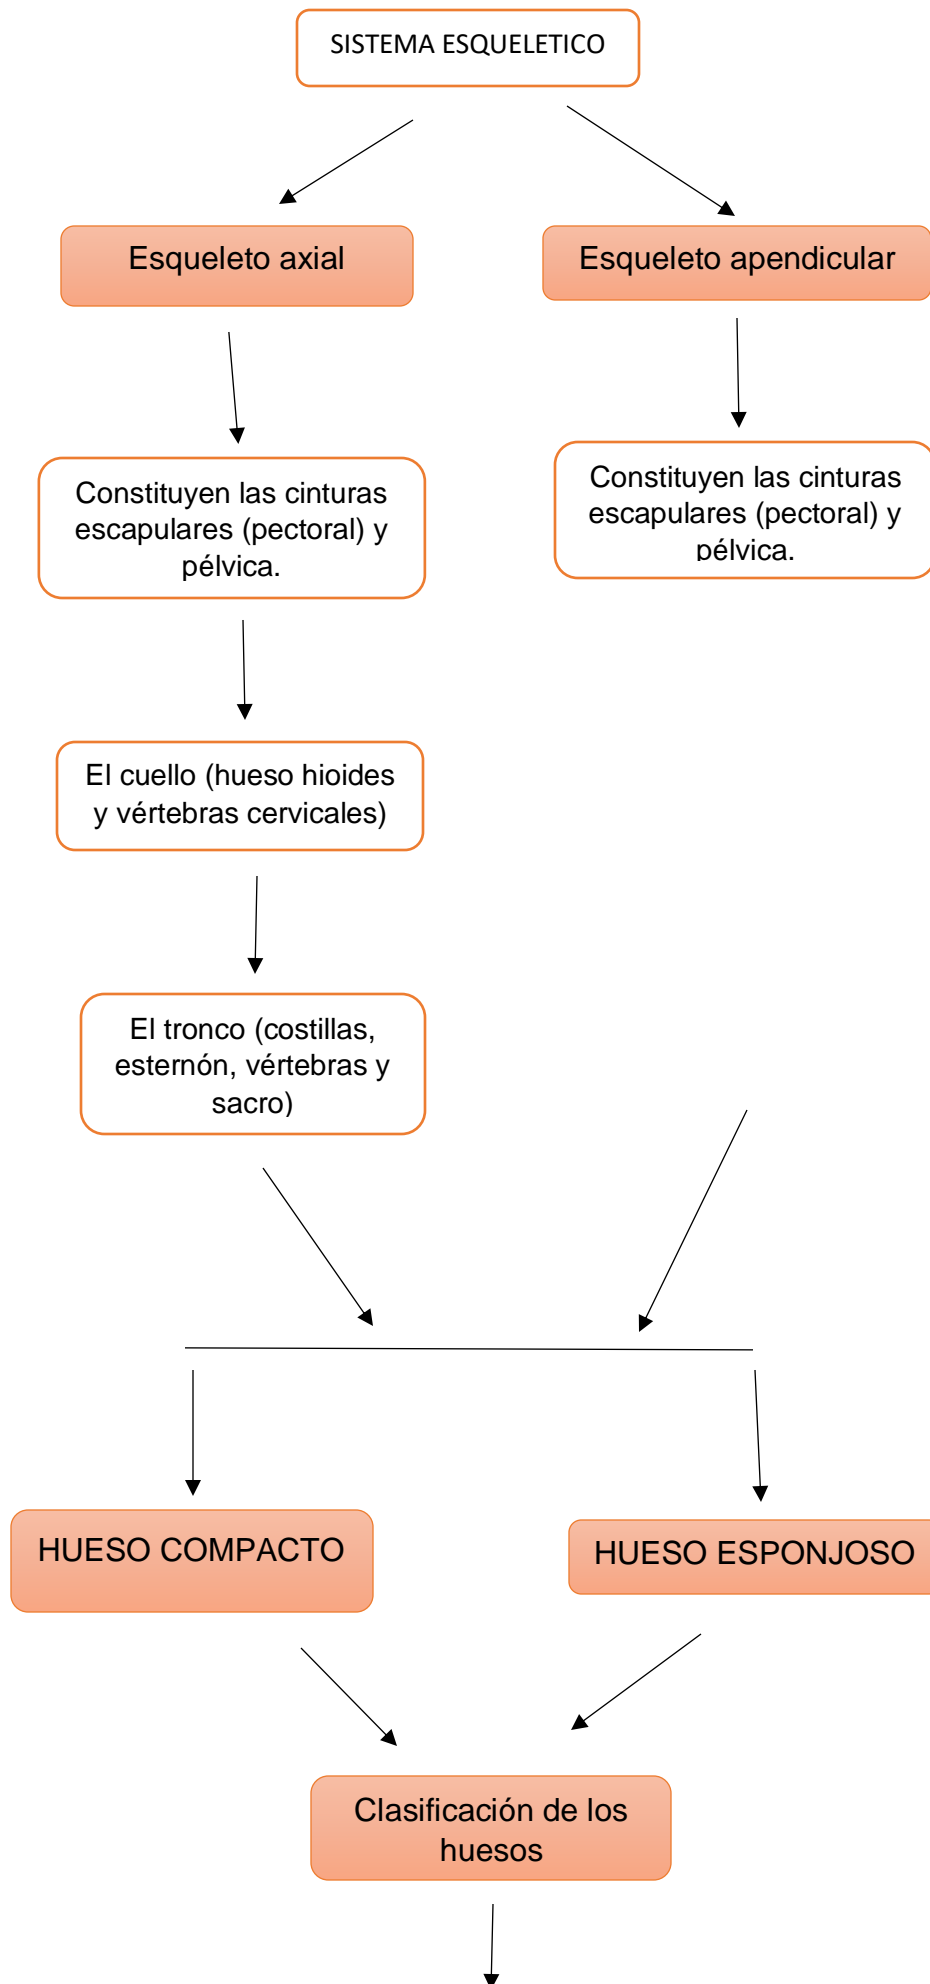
SISTEMA ESQUELETICO

Esqueleto axial

Esqueleto apendicular

Constituyen las cinturas escapulares (pectoral) y pélvica.

Constituyen las cinturas escapulares (pectoral) y pélvica.

El cuello (hueso hioides y vértebras cervicales)

El tronco (costillas, esternón, vértebras y sacro)

HUESO COMPACTO

HUESO ESPONJOSO

Clasificación de los huesos